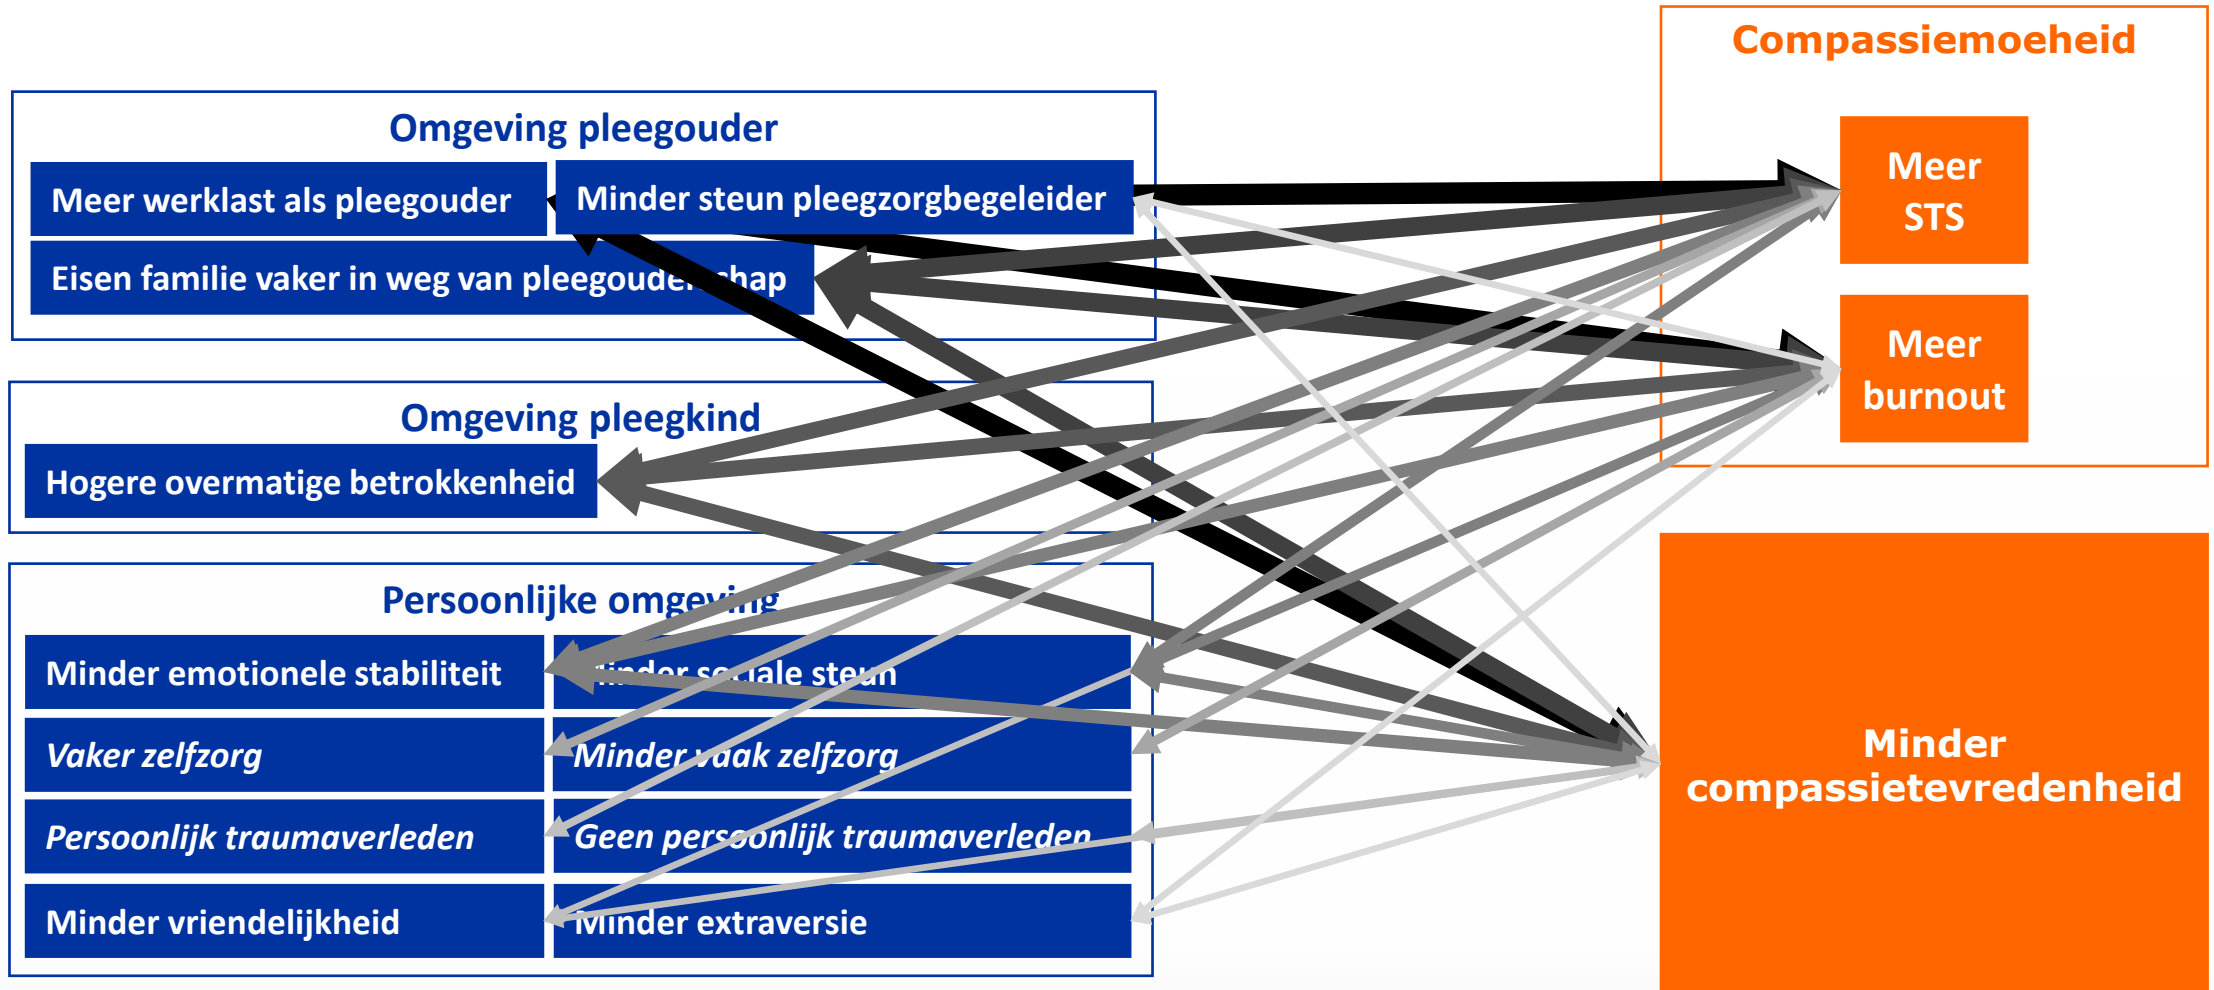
Omgeving pleegouder

Meer werklast als pleegouder

Minder steun pleegzorgbegeleider

Eisen familie vaker in weg van pleegouder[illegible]chap

Omgeving pleegkind

Hogere overmatige betrokkenheid

Persoonlijke omge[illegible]

Minder emotionele stabiliteit

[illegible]inder so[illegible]iale steun

Vaker zelfzorg

Minder vaak zelfzorg

Persoonlijk traumaverleden

Geen persoonlijk traumaverleden

Minder vriendelijkheid

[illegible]inder extraversie

Compassiemoeheid

Meer STS

Meer burnout

Minder compassietevredenheid